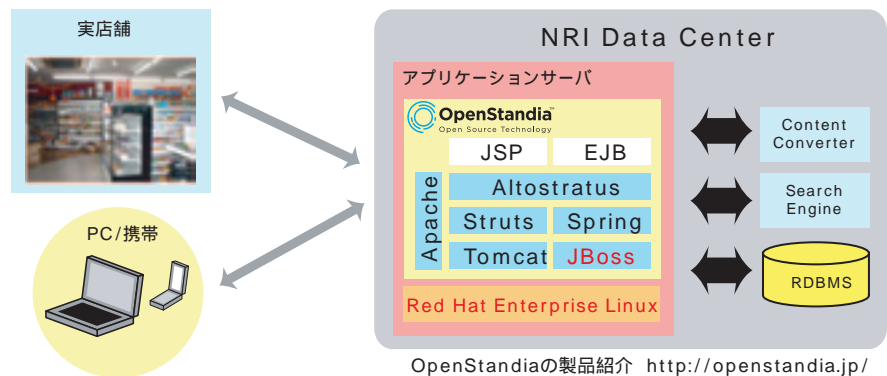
実店舗

PC/携帯

NRI Data Center

アプリケーションサーバ

OpenStandia™
Open Source Technology

JSP

EJB

Apache

Altostratus

Struts

Spring

Tomcat

JBoss

Red Hat Enterprise Linux

Content Converter

Search Engine

RDBMS

OpenStandiaの製品紹介 http://openstandia.jp/